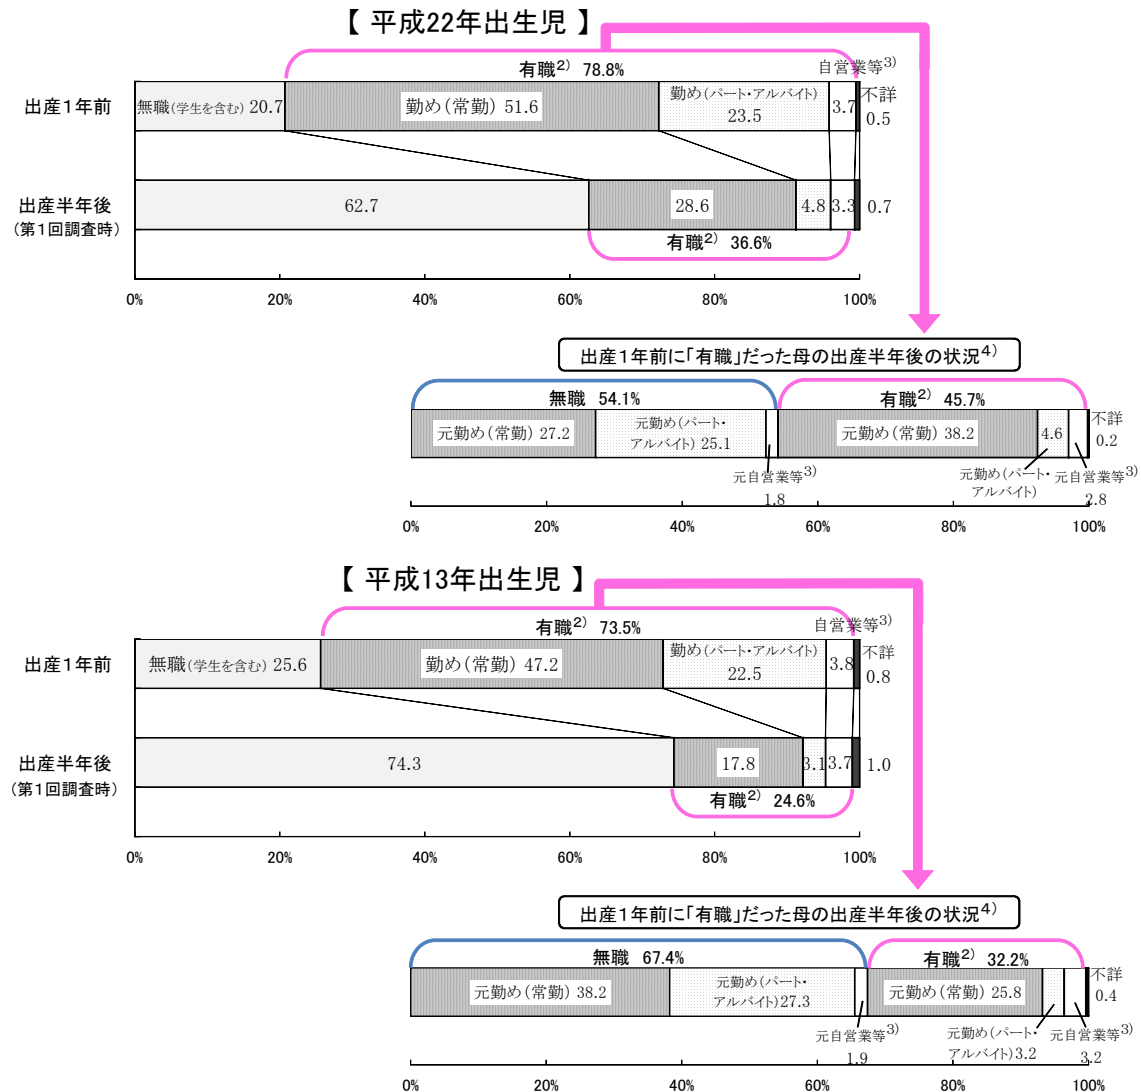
【 平成22年出生児 】

有職$^{2)}$ 78.8%

自営業等$^{3)}$

出産1年前

無職(学生を含む) 20.7

勤め(常勤) 51.6

勤め(パート・アルバイト) 23.5

3.7

不詳 0.5

出産半年後 (第1回調査時)

62.7

28.6

4.8

3.3

0.7

有職$^{2)}$ 36.6%

0% 20% 40% 60% 80% 100%

出産1年前に「有職」だった母の出産半年後の状況$^{4)}$

無職 54.1%

有職$^{2)}$ 45.7%

元勤め(常勤) 27.2

元勤め(パート・アルバイト) 25.1

元勤め(常勤) 38.2

4.6

不詳 0.2

元自営業等$^{3)}$ 1.8

元勤め(パート・アルバイト)

元自営業等$^{3)}$ 2.8

0% 20% 40% 60% 80% 100%

【 平成13年出生児 】

有職$^{2)}$ 73.5%

自営業等$^{3)}$

出産1年前

無職(学生を含む) 25.6

勤め(常勤) 47.2

勤め(パート・アルバイト) 22.5

3.8

不詳 0.8

出産半年後 (第1回調査時)

74.3

17.8

3.1

3.7

1.0

有職$^{2)}$ 24.6%

0% 20% 40% 60% 80% 100%

出産1年前に「有職」だった母の出産半年後の状況$^{4)}$

無職 67.4%

有職$^{2)}$ 32.2%

元勤め(常勤) 38.2

元勤め(パート・アルバイト) 27.3

元勤め(常勤) 25.8

不詳 0.4

元自営業等$^{3)}$ 1.9

元勤め(パート・アルバイト) 3.2

元自営業等$^{3)}$ 3.2

0% 20% 40% 60% 80% 100%